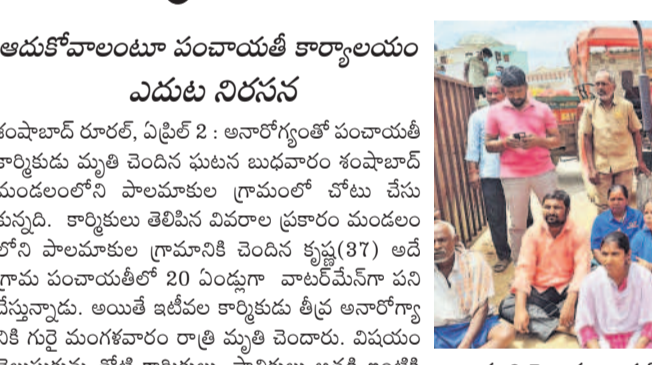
ఆదుకోవాలంటూ పంచాయతీ కార్యాలయం ఎదుట నిరసన

శంషాబాద్ రూరల్, ఏప్రిల్ 2 : అనారోగ్యంతో పంచాయతీ కార్మికుడు మృతి చెందిన ఘటన బుధవారం శంషాబాద్ మండలంలోని పాలమాకుల గ్రామంలో చోటు చేసుకున్నది. కార్మికులు తెలిపిన వివరాల ప్రకారం మండలంలోని పాలమాకుల గ్రామానికి చెందిన కృష్ణ(37) అదే గ్రామ పంచాయతీలో 20 ఏండ్లుగా వాటర్‌మేన్‌గా పని చేస్తున్నాడు. అయితే ఇటీవల కార్మికుడు తీవ్ర అనారోగ్యానికి గురై మంగళవారం రాత్రి మృతి చెందారు. విషయం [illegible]